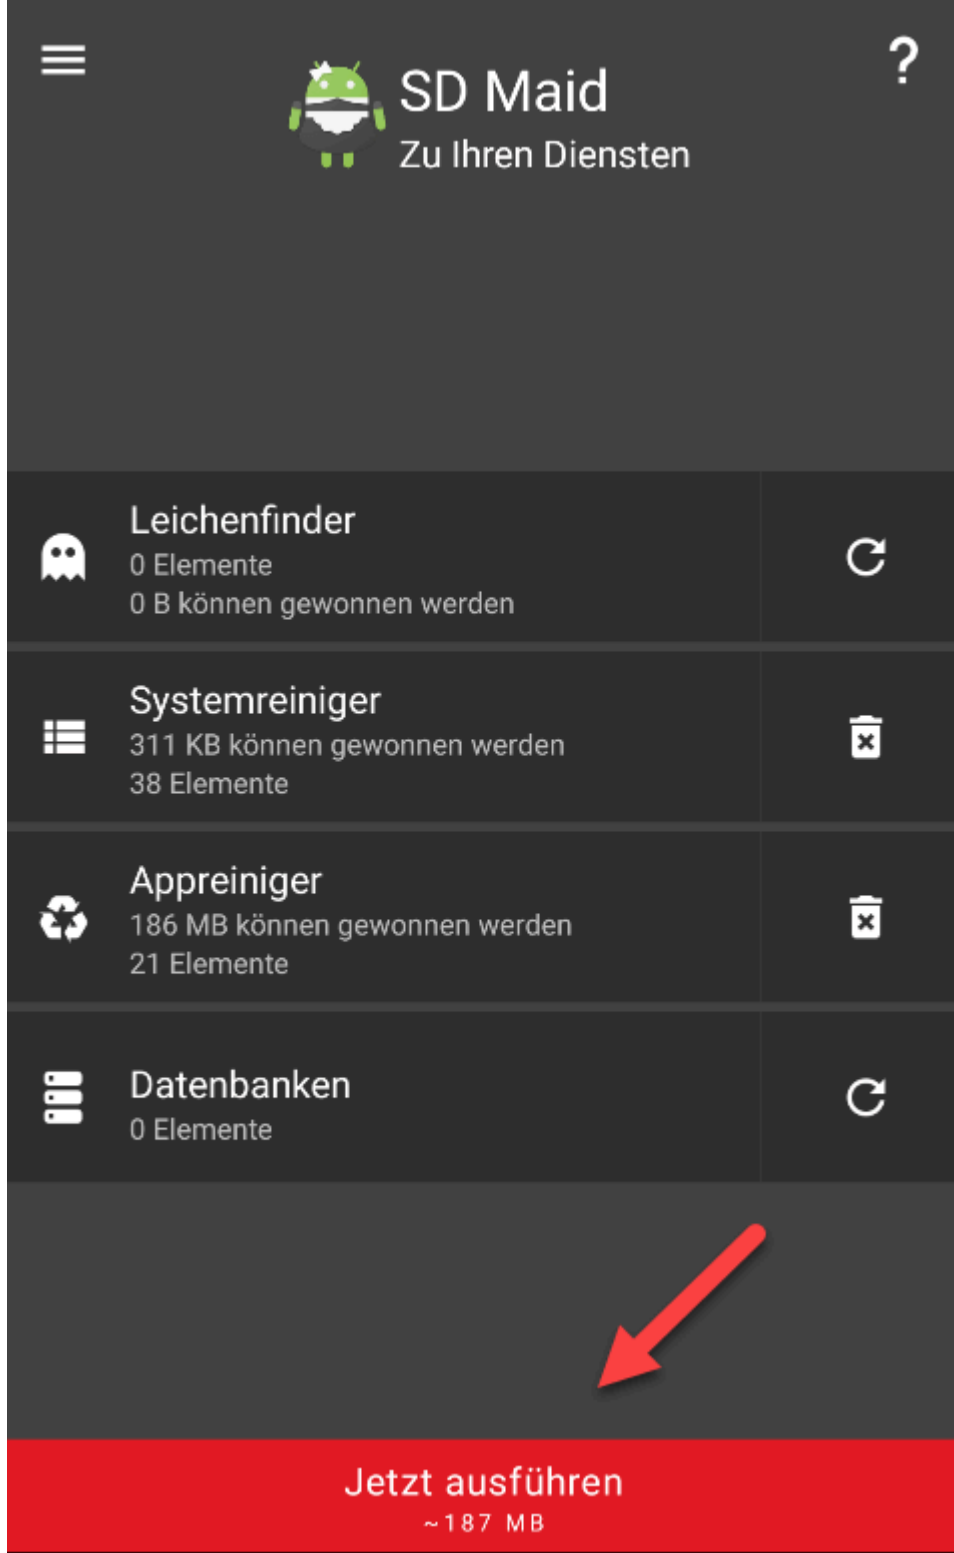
?

SD Maid
Zu Ihren Diensten

Leichenfinder
0 Elemente
0 B können gewonnen werden

Systemreiniger
311 KB können gewonnen werden
38 Elemente

Appreiniger
186 MB können gewonnen werden
21 Elemente

Datenbanken
0 Elemente

Jetzt ausführen
~187 MB